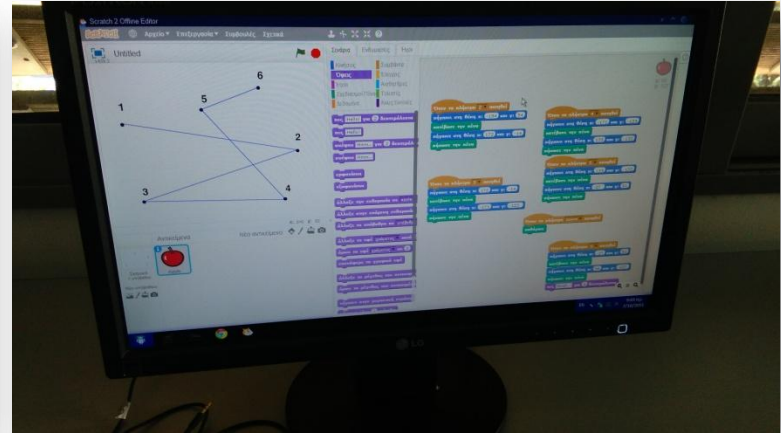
Scratch 2 Offline Editor

SCRATCH Αρχείο▾ Επεξεργασία▾ Συμβουλές Σχετικά

Untitled

6
5
1
2
3
4

Σενάριο Ενδυμασίες Ήχοι

Κίνηση
Όψεις
Ήχος
Πένα
Δεδομένα
Συμβάντα
Έλεγχος
Αισθητήρες
Τελεστές
Δικές Σας Εντολές

Αντικείμενα

Νέο αντικείμενο:

Σκηνικό

Νέο σκηνικό:

Apple

LG